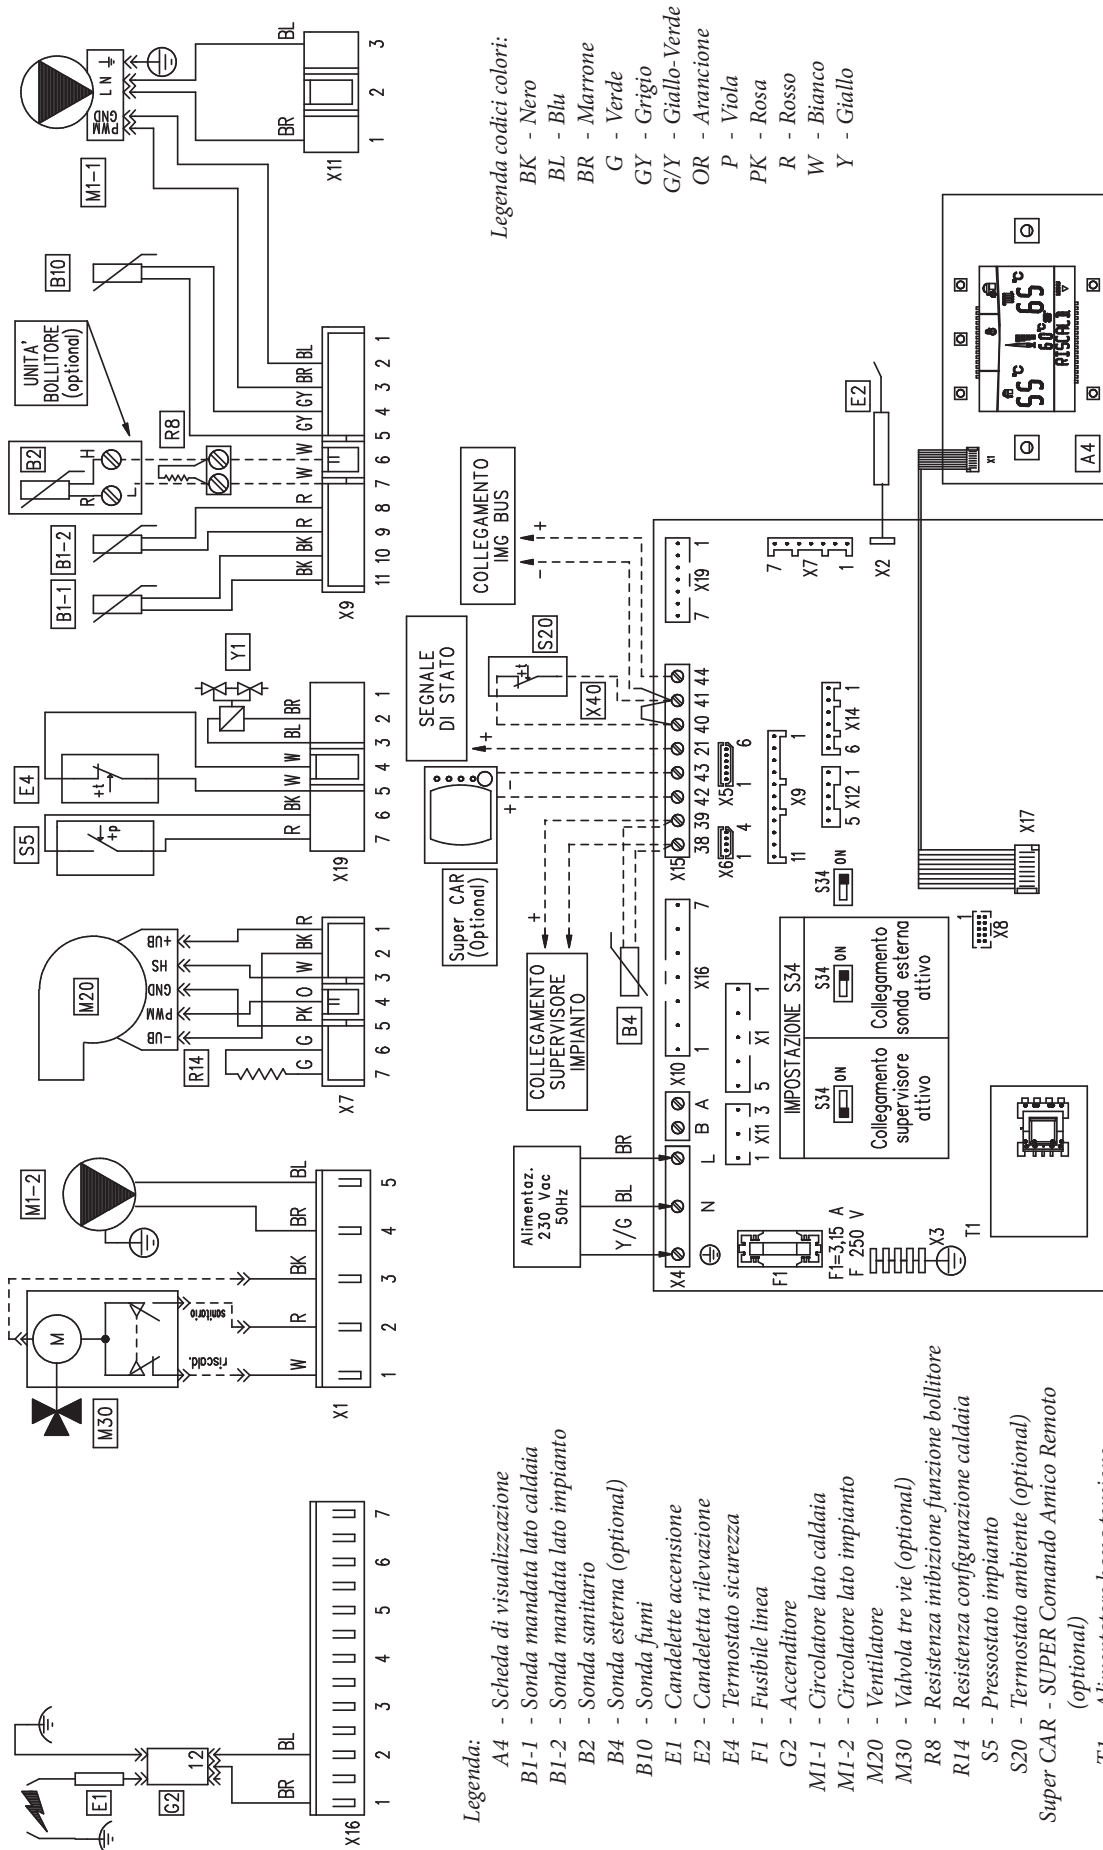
Legenda codici colori:
BK - Nero
BL - Blu
BR - Marrone
G - Verde
GY - Grigio
G/Y - Giallo-Verde
OR - Arancione
P - Viola
PK - Rosa
R - Rosso
W - Bianco
Y - Giallo

Legenda:
A4 - Scheda di visualizzazione
B1-1 - Sonda mandata lato caldaia
B1-2 - Sonda mandata lato impianto
B2 - Sonda sanitario
B4 - Sonda esterna (optional)
B10 - Sonda fumi
E1 - Candelette accensione
E2 - Candeletta rilevazione
E4 - Termostato sicurezza
F1 - Fusibile linea
G2 - Accenditore
M1-1 - Circolatore lato caldaia
M1-2 - Circolatore lato impianto
M20 - Ventilatore
M30 - Valvola tre vie (optional)
R8 - Resistenza inibizione funzione bollitore
R14 - Resistenza configurazione caldaia
S5 - Pressostato impianto
S20 - Termostato ambiente (optional)
Super CAR - SUPER Comando Amico Remoto (optional)
T1 - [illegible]

E1 G2 12 BR BL X16 1 2 3 4 5 6 7

M30 M riscald. sanitario W R BK X1 1 2 3 4 5

M1-2 BR BL

M20 -UB PWM GND HS +UB R14 G G PK O W BK R X7 7 6 5 4 3 2 1

S5 E4 Y1 R BK W W BL BR X19 7 6 5 4 3 2 1

B1-1 B1-2 B2 R H UNITA' BOLLITORE (optional) R8 BK BK R R W W GY GY BR BL X9 11 10 9 8 7 6 5 4 3 2 1

B10 M1-1 PWM GND L N BR BL X11 1 2 3

Super CAR (Optional) SEGNALE DI STATO S20 X40 COLLEGAMENTO IMG BUS

COLLEGAMENTO SUPERVISORE IMPIANTO B4

Alimentaz. 230 Vac 50Hz Y/G BL BR X4 N L B A X10 1 X16 7 X15 38 39 42 43 21 40 41 44 X19 7 1

F1 F1=3,15 A F 250 V X3 T1

1 X11 3 5 X1 1 X6 1 4 X5 1 6 11 X9 1 5 X12 1 6 X14 1 X7 7 1 X2 E2

IMPOSTAZIONE S34
S34 ON Collegamento supervisore attivo
S34 ON Collegamento sonda esterna attivo

S34 ON X8 X17 X1

A4 55°C 65°C 60°C RISCALD.